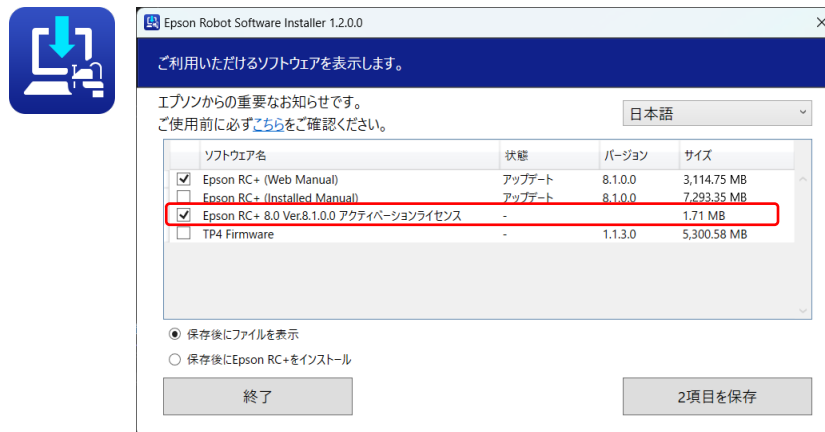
Epson Robot Software Installer 1.2.0.0

ご利用いただけるソフトウェアを表示します。

エプソンからの重要なお知らせです。
ご使用前に必ずこちらをご確認ください。

日本語

| | ソフトウェア名 | 状態 | バージョン | サイズ |
|---|---|---|---|---|
| ✓ | Epson RC+ (Web Manual) | アップデート | 8.1.0.0 | 3,114.75 MB |
| | Epson RC+ (Installed Manual) | アップデート | 8.1.0.0 | 7,293.35 MB |
| ✓ | Epson RC+ 8.0 Ver.8.1.0.0 アクティベーションライセンス | - | | 1.71 MB |
| | TP4 Firmware | - | 1.1.3.0 | 5,300.58 MB |

保存後にファイルを表示

保存後にEpson RC+をインストール

終了

2項目を保存